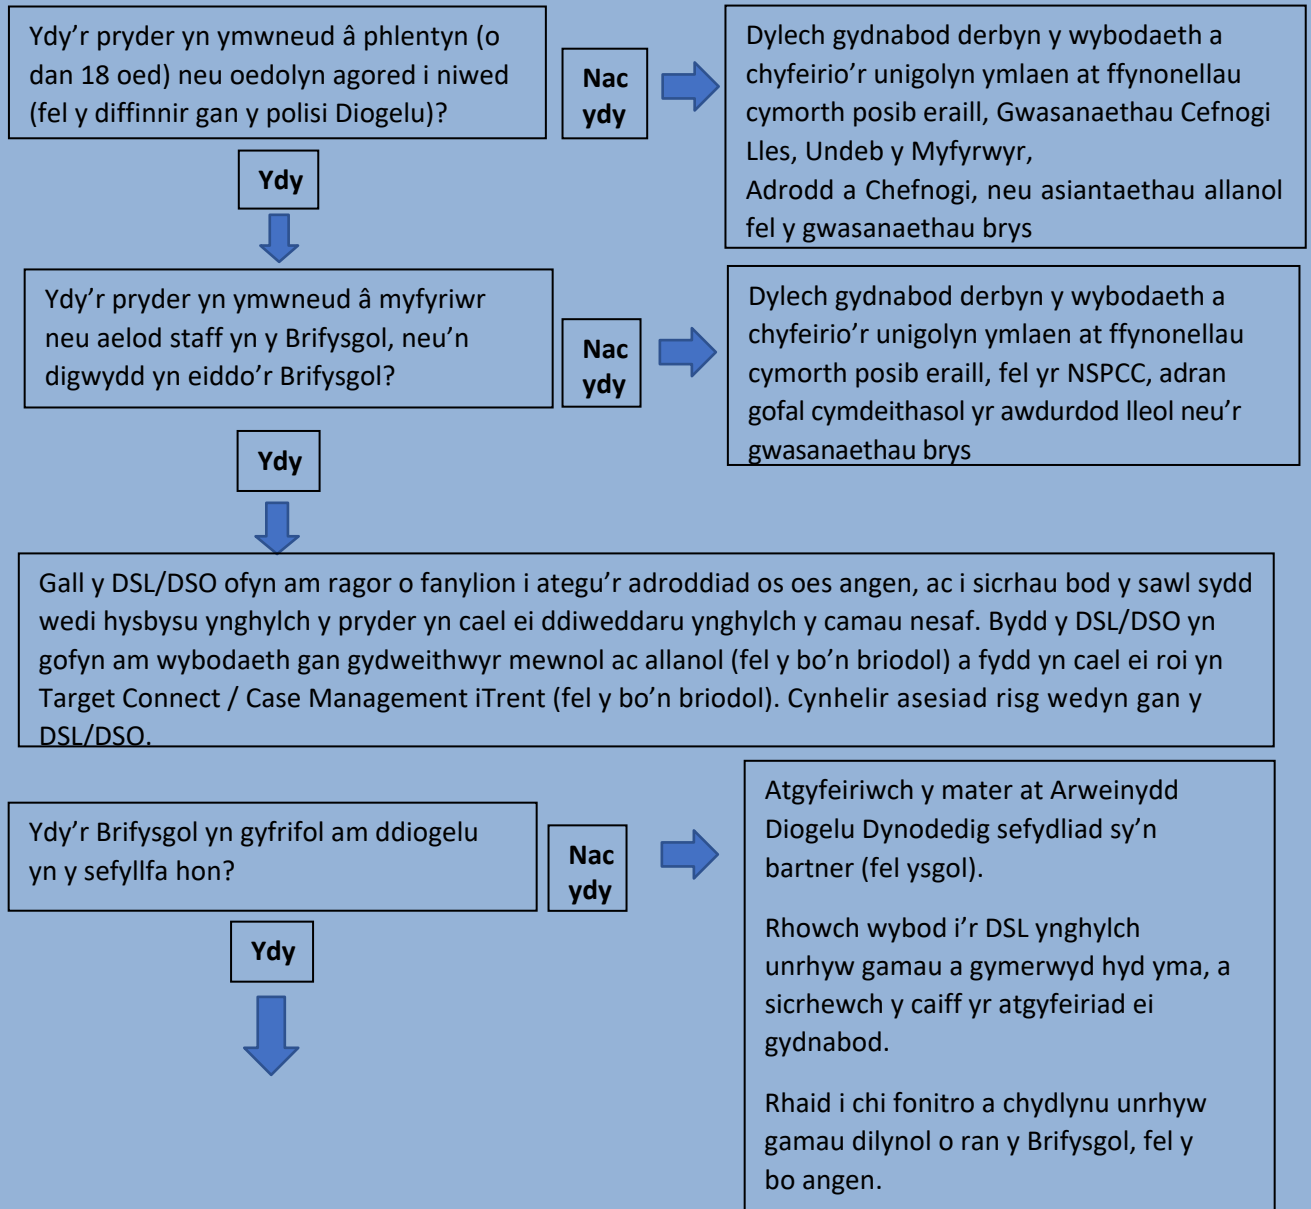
Ydy'r pryder yn ymwneud â phlentyn (o dan 18 oed) neu oedolyn agored i niwed (fel y diffinnir gan y polisi Diogelu)?

Nac ydy

Dylech gydnabod derbyn y wybodaeth a chyfeirio'r unigolyn ymlaen at ffynonellau cymorth posib eraill, Gwasanaethau Cefnogi Lles, Undeb y Myfyrwyr,
Adrodd a Chefnogi, neu asiantaethau allanol fel y gwasanaethau brys

Ydy

Ydy'r pryder yn ymwneud â myfyriwr neu aelod staff yn y Brifysgol, neu'n digwydd yn eiddo'r Brifysgol?

Nac ydy

Dylech gydnabod derbyn y wybodaeth a chyfeirio'r unigolyn ymlaen at ffynonellau cymorth posib eraill, fel yr NSPCC, adran gofal cymdeithasol yr awdurdod lleol neu'r gwasanaethau brys

Ydy

Gall y DSL/DSO ofyn am ragor o fanylion i ategu'r adroddiad os oes angen, ac i sicrhau bod y sawl sydd wedi hysbysu ynghylch y pryder yn cael ei ddiweddaru ynghylch y camau nesaf. Bydd y DSL/DSO yn gofyn am wybodaeth gan gydweithwyr mewnol ac allanol (fel y bo'n briodol) a fydd yn cael ei roi yn Target Connect / Case Management iTrent (fel y bo'n briodol). Cynhelir asesiad risg wedyn gan y DSL/DSO.

Ydy'r Brifysgol yn gyfrifol am ddiogelu yn y sefyllfa hon?

Nac ydy

Atgyfeiriwch y mater at Arweinydd Diogelu Dynodedig sefydliad sy'n bartner (fel ysgol).

Rhowch wybod i'r DSL ynghylch unrhyw gamau a gymerwyd hyd yma, a sicrhewch y caiff yr atgyfeiriad ei gydnabod.

Rhaid i chi fonitro a chydlynu unrhyw gamau dilynol o ran y Brifysgol, fel y bo angen.

Ydy